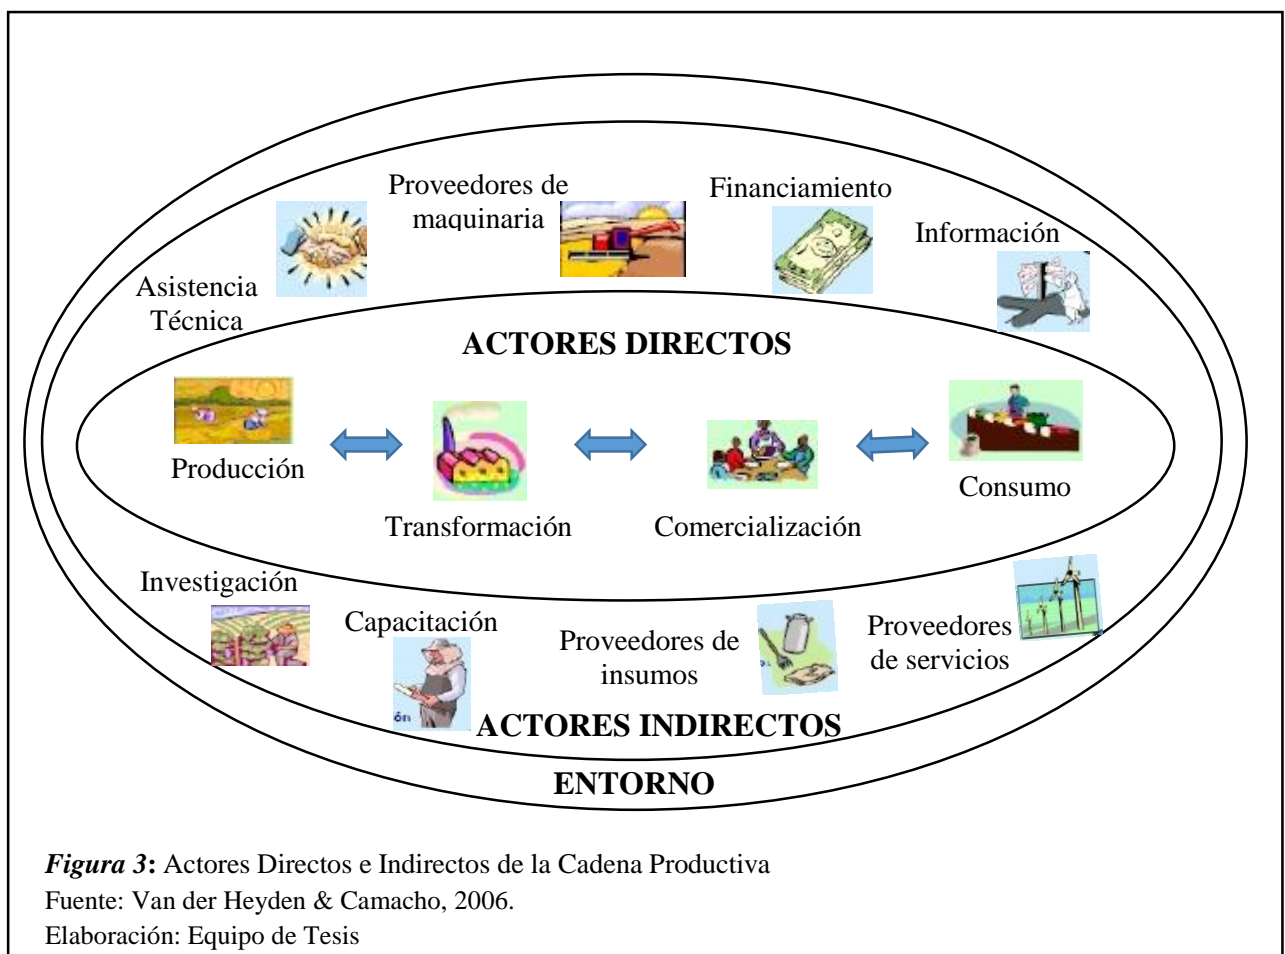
Proveedores de maquinaria

Financiamiento

Información

Asistencia Técnica

ACTORES DIRECTOS

Producción

Transformación

Comercialización

Consumo

Investigación

Capacitación

Proveedores de insumos

Proveedores de servicios

ACTORES INDIRECTOS

ENTORNO

*Figura 3***:** Actores Directos e Indirectos de la Cadena Productiva
Fuente: Van der Heyden & Camacho, 2006.
Elaboración: Equipo de Tesis